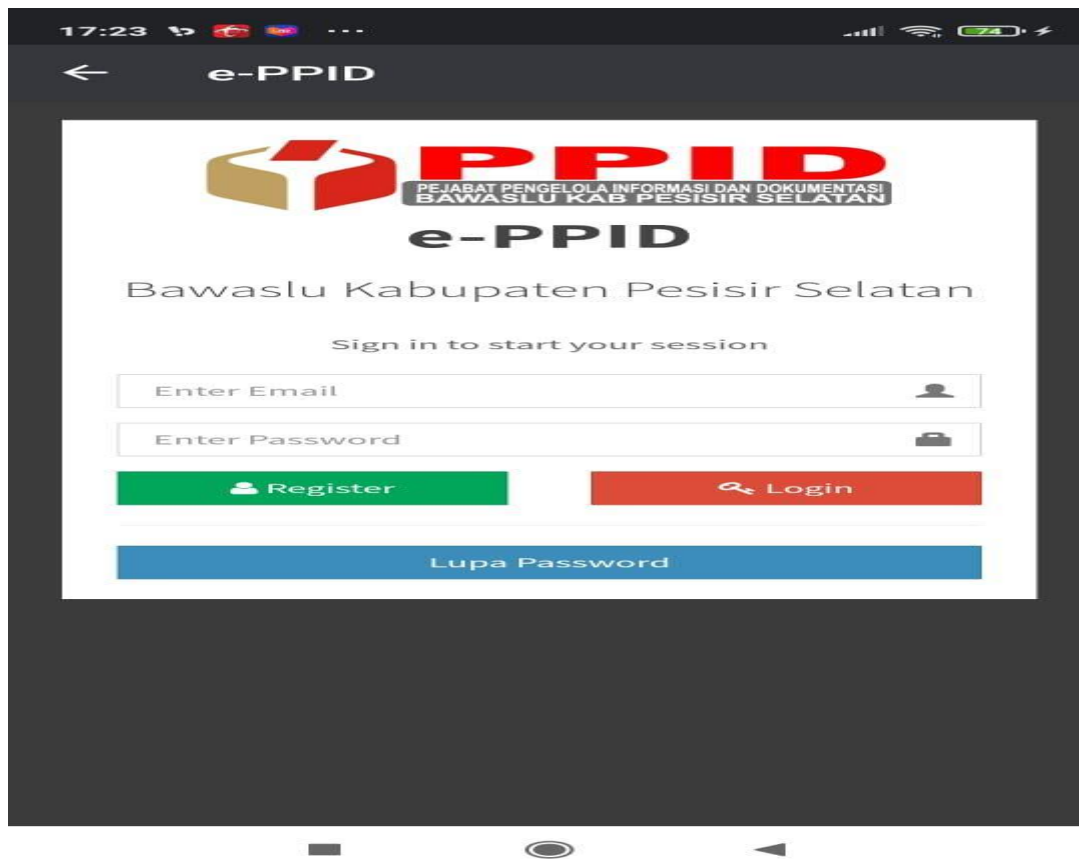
17:23 ··· 74

← e-PPID

PPID
PEJABAT PENGELOLA INFORMASI DAN DOKUMENTASI
BAWASLU KAB PESISIR SELATAN

e-PPID

Bawaslu Kabupaten Pesisir Selatan

Sign in to start your session

Enter Email

Enter Password

Register

Login

Lupa Password